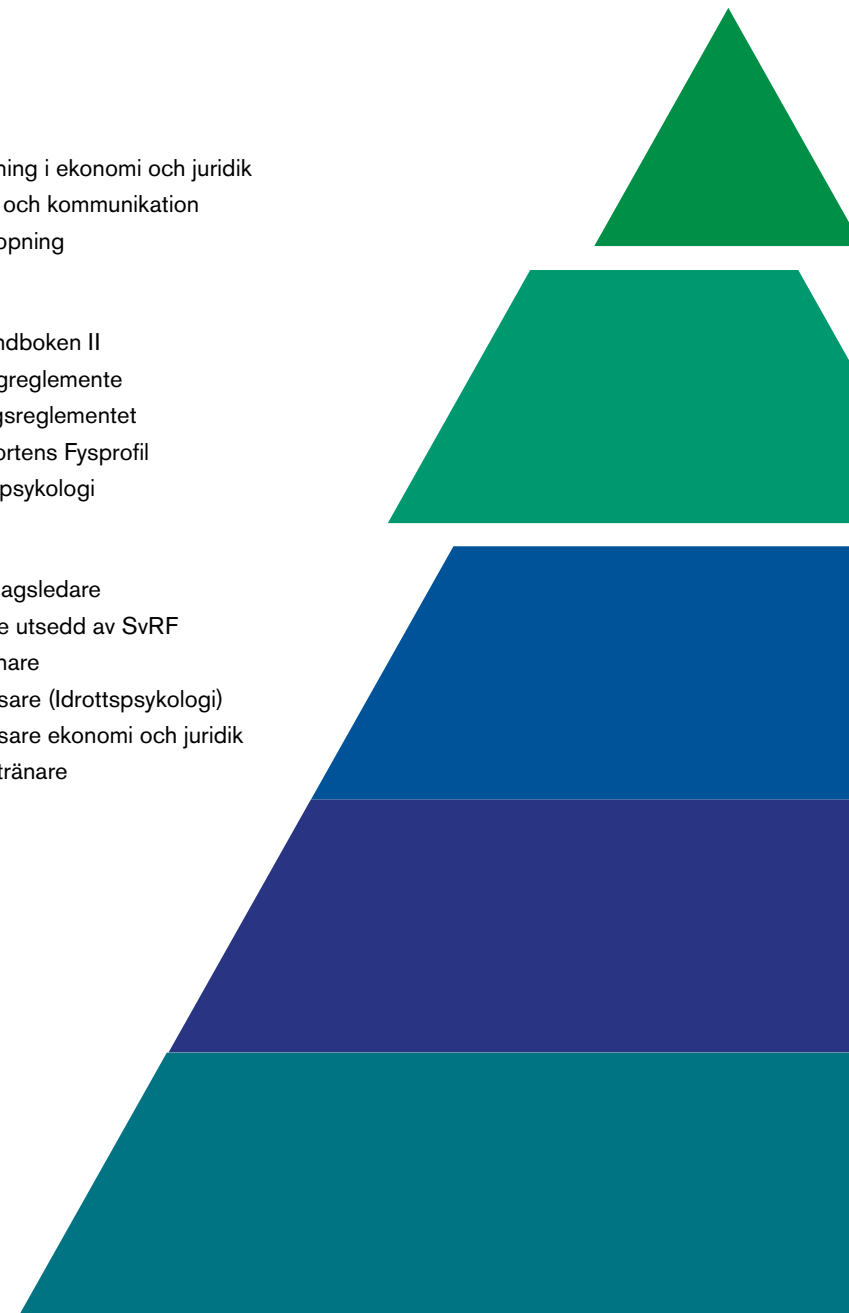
ning i ekonomi och juridik
och kommunikation
opning

ndboken II
greglemente
gsreglementet
ortens Fysprofil
psykologi

agsledare
e utsedd av SvRF
nare
sare (Idrottspsykologi)
sare ekonomi och juridik
tränare